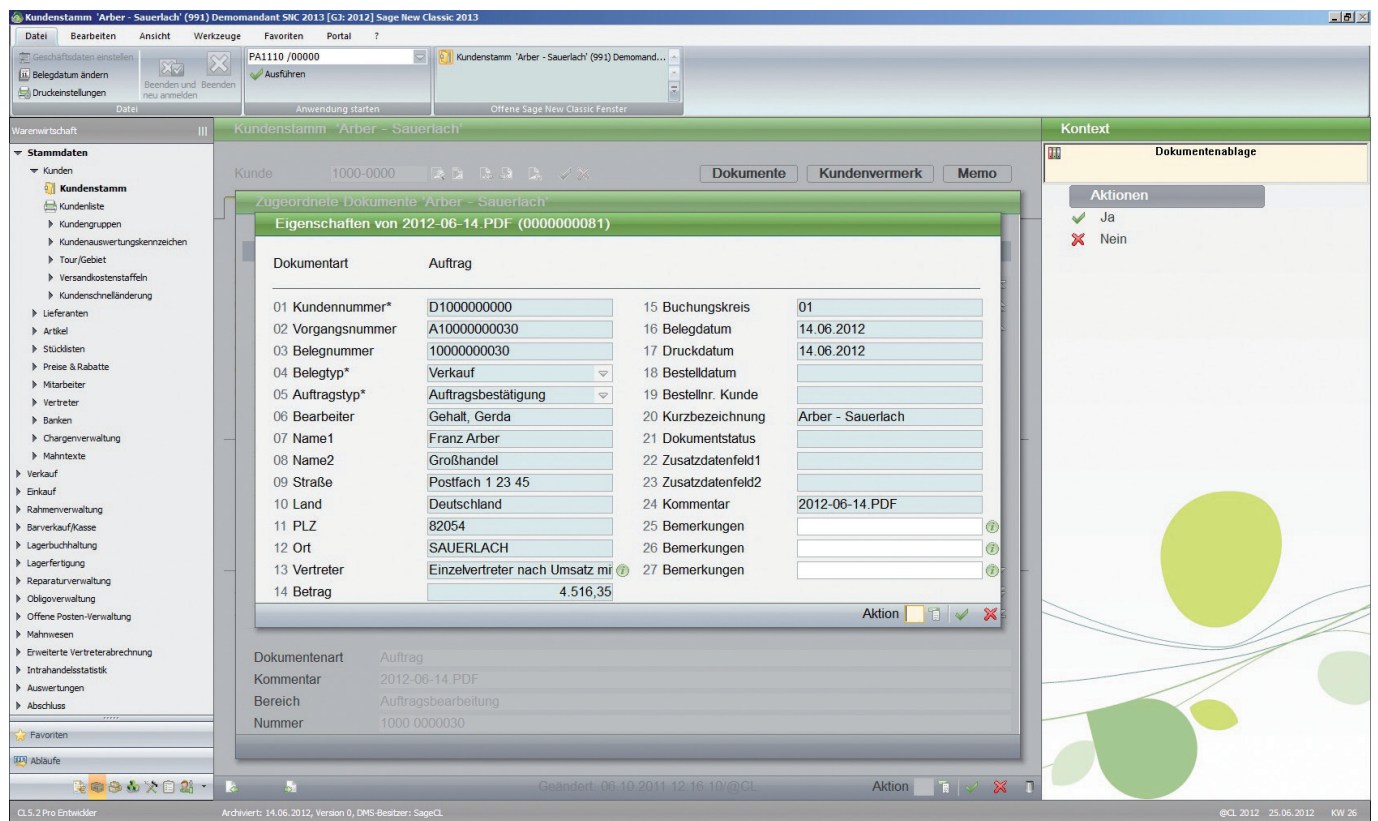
Kundenstamm 'Arber - Sauerlach' (991) Demomandant SNC 2013 [GJ: 2012] Sage New Classic 2013

Datei Bearbeiten Ansicht Werkzeuge Favoriten Portal ?

Geschäftsdaten einstellen
Belegdatum ändern
Druckeinstellungen
Beenden und neu anmelden
Beenden
Datei

PA1110 /00000
Ausführen
Anwendung starten

Kundenstamm 'Arber - Sauerlach' (991) Demomand...
Offene Sage New Classic Fenster

Warenwirtschaft
Stammdaten
Kunden
Kundenstamm
Kundenliste
Kundengruppen
Kundenauswertungskennzeichen
Tour/Gebiet
Versandkostenstaffeln
Kundenschnelländerung
Lieferanten
Artikel
Stücklisten
Preise & Rabatte
Mitarbeiter
Vertreter
Banken
Chargenverwaltung
Mahntexte
Verkauf
Einkauf
Rahmenverwaltung
Barverkauf/Kasse
Lagerbuchhaltung
Lagerfertigung
Reparaturverwaltung
Obligoverwaltung
Offene Posten-Verwaltung
Mahnwesen
Erweiterte Vertreterabrechnung
Intrahandelsstatistik
Auswertungen
Abschluss
Favoriten
Abläufe

Kundenstamm 'Arber - Sauerlach'

Kunde 1000-0000
Dokumente Kundenvermerk Memo

Zugeordnete Dokumente 'Arber - Sauerlach'

Eigenschaften von 2012-06-14.PDF (0000000081)

Dokumentart Auftrag

| | | | |
|---|---|---|---|
| 01 Kundennummer* | D1000000000 | 15 Buchungskreis | 01 |
| 02 Vorgangsnummer | A10000000030 | 16 Belegdatum | 14.06.2012 |
| 03 Belegnummer | 10000000030 | 17 Druckdatum | 14.06.2012 |
| 04 Belegtyp* | Verkauf | 18 Bestelldatum | |
| 05 Auftragstyp* | Auftragsbestätigung | 19 Bestellnr. Kunde | |
| 06 Bearbeiter | Gehalt, Gerda | 20 Kurzbezeichnung | Arber - Sauerlach |
| 07 Name1 | Franz Arber | 21 Dokumentstatus | |
| 08 Name2 | Großhandel | 22 Zusatzdatenfeld1 | |
| 09 Straße | Postfach 1 23 45 | 23 Zusatzdatenfeld2 | |
| 10 Land | Deutschland | 24 Kommentar | 2012-06-14.PDF |
| 11 PLZ | 82054 | 25 Bemerkungen | |
| 12 Ort | SAUERLACH | 26 Bemerkungen | |
| 13 Vertreter | Einzelvertreter nach Umsatz mi | 27 Bemerkungen | |
| 14 Betrag | 4.516,35 | | |

Aktion

Dokumentenart Auftrag
Kommentar 2012-06-14.PDF
Bereich Auftragsbearbeitung
Nummer 1000 0000030

Geändert 06.10.2011 12:16:10/@CL
Aktion

Kontext
Dokumentenablage
Aktionen
Ja
Nein

CL5.2 Pro Entwickler
Archiviert: 14.06.2012, Version 0, DMS-Besitzer: SageCL
@CL 2012 25.06.2012 KW 26